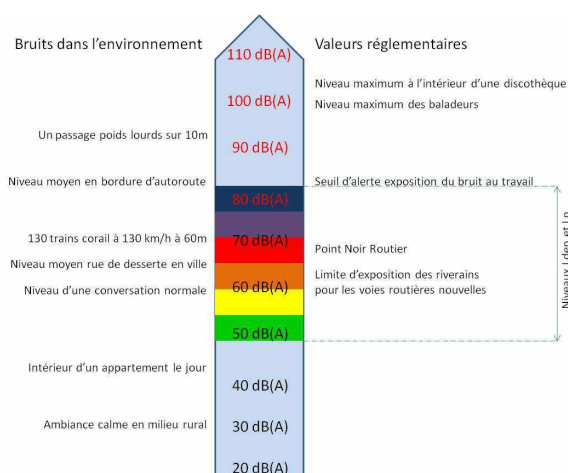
Bruits dans l'environnement

Valeurs réglementaires

110 dB(A)

Niveau maximum à l'intérieur d'une discothèque

100 dB(A)

Niveau maximum des baladeurs

Un passage poids lourds sur 10m

90 dB(A)

Niveau moyen en bordure d'autoroute

80 dB(A)

Seuil d'alerte exposition du bruit au travail

130 trains corail à 130 km/h à 60m

70 dB(A)

Point Noir Routier

Niveau moyen rue de desserte en ville

Limite d'exposition des riverains pour les voies routières nouvelles

Niveau d'une conversation normale

60 dB(A)

50 dB(A)

Niveaux Lden et Ln

Intérieur d'un appartement le jour

40 dB(A)

Ambiance calme en milieu rural

30 dB(A)

20 dB(A)